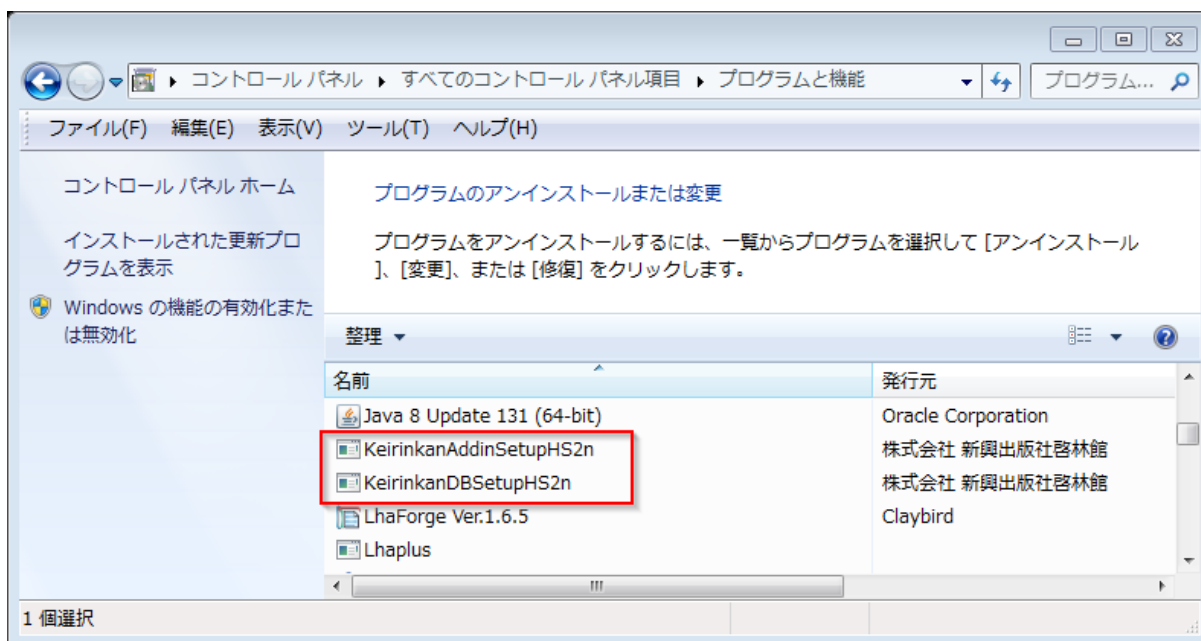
▸ コントロール パネル ▸ すべてのコントロール パネル項目 ▸ プログラムと機能

プログラム...

ファイル(F) 編集(E) 表示(V) ツール(T) ヘルプ(H)

コントロール パネル ホーム

インストールされた更新プログラムを表示

Windows の機能の有効化または無効化

プログラムのアンインストールまたは変更

プログラムをアンインストールするには、一覧からプログラムを選択して [アンインストール]、[変更]、または [修復] をクリックします。

整理 ▾

| 名前 | 発行元 |
|---|---|
| Java 8 Update 131 (64-bit) | Oracle Corporation |
| KeirinkanAddinSetupHS2n | 株式会社 新興出版社啓林館 |
| KeirinkanDBSetupHS2n | 株式会社 新興出版社啓林館 |
| LhaForge Ver.1.6.5 | Claybird |
| Lhaplus | |

1 個選択